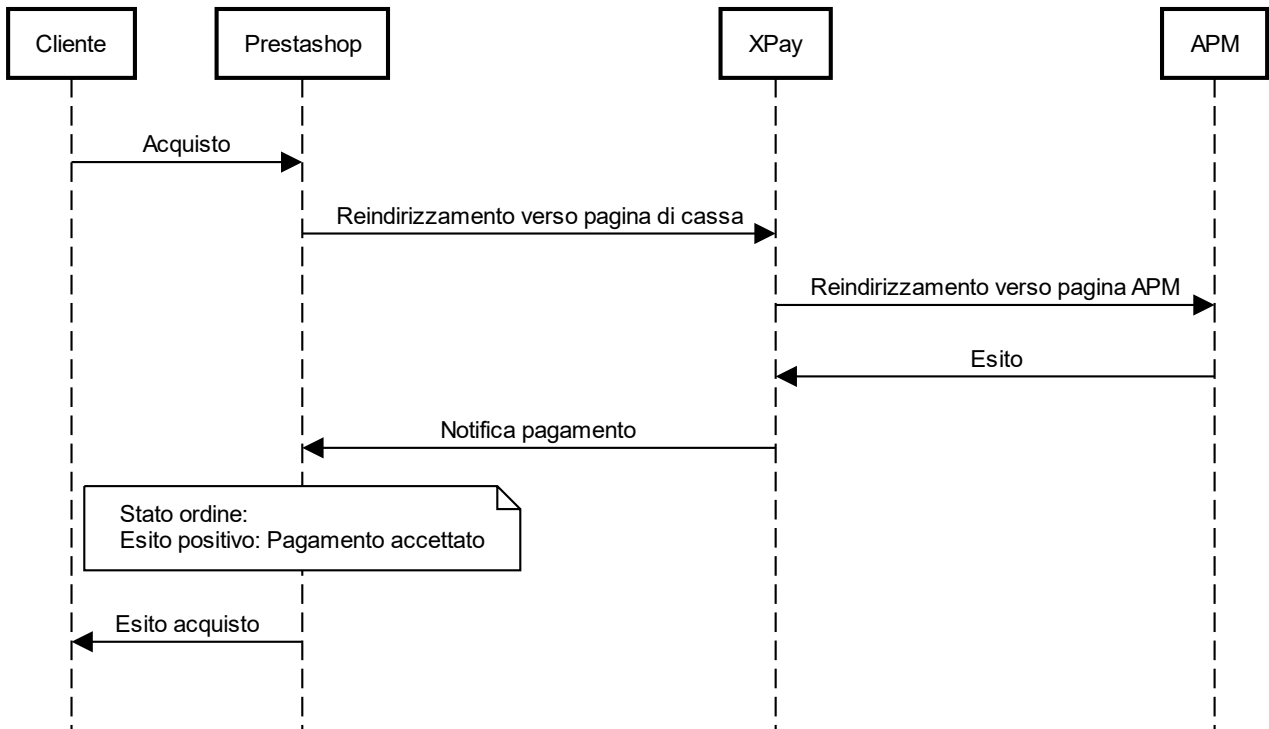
Cliente

Prestashop

XPay

APM

Acquisto

Reindirizzamento verso pagina di cassa

Reindirizzamento verso pagina APM

Esito

Notifica pagamento

Stato ordine:
Esito positivo: Pagamento accettato

Esito acquisto